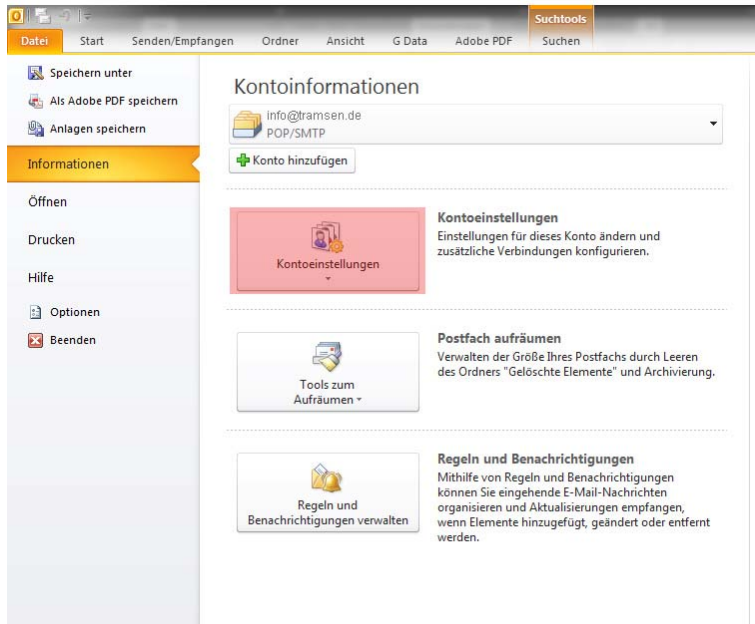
Suchtools

Datei Start Senden/Empfangen Ordner Ansicht G Data Adobe PDF Suchen

Speichern unter
Als Adobe PDF speichern
Anlagen speichern
Informationen
Öffnen
Drucken
Hilfe
Optionen
Beenden

Kontoinformationen

info@tramsen.de
POP/SMTP

Konto hinzufügen

Kontoeinstellungen

Kontoeinstellungen
Einstellungen für dieses Konto ändern und zusätzliche Verbindungen konfigurieren.

Tools zum Aufräumen

Postfach aufräumen
Verwalten der Größe Ihres Postfachs durch Leeren des Ordners "Gelöschte Elemente" und Archivierung.

Regeln und Benachrichtigungen verwalten

Regeln und Benachrichtigungen
Mithilfe von Regeln und Benachrichtigungen können Sie eingehende E-Mail-Nachrichten organisieren und Aktualisierungen empfangen, wenn Elemente hinzugefügt, geändert oder entfernt werden.